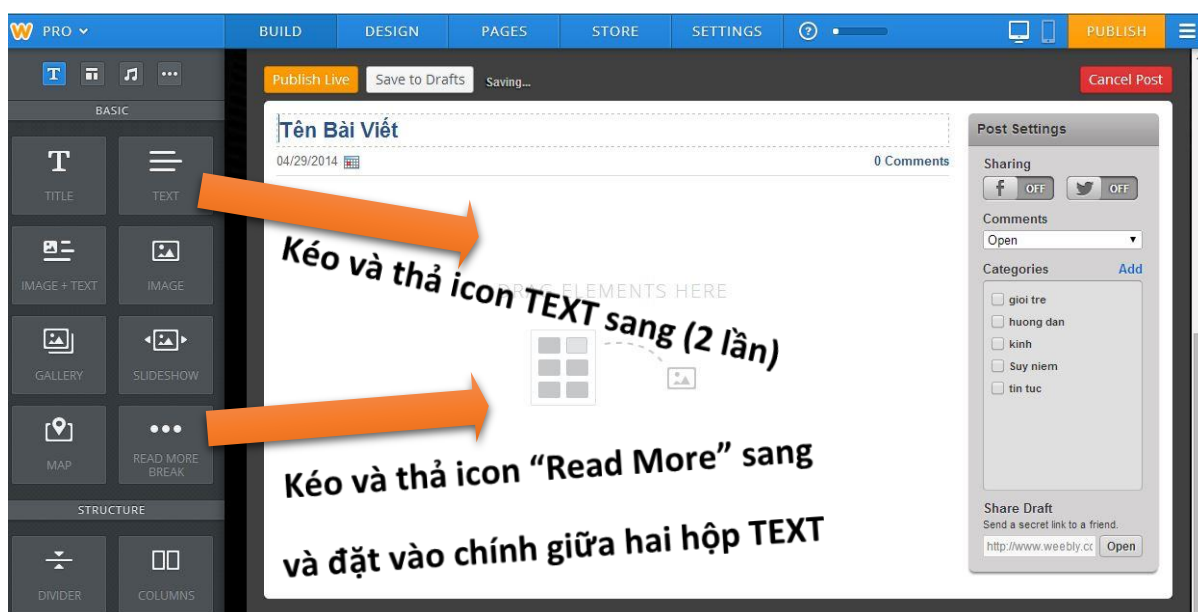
PRO BUILD DESIGN PAGES STORE SETTINGS ? PUBLISH

T

BASIC

TITLE TEXT

IMAGE + TEXT IMAGE

GALLERY SLIDESHOW

MAP READ MORE BREAK

STRUCTURE

DIVIDER COLUMNS

Publish Live Save to Drafts Saving... Cancel Post

Tên Bài Viết

04/29/2014 0 Comments

Kéo và thả icon TEXT sang (2 lần)

DROP ELEMENTS HERE

Kéo và thả icon "Read More" sang

và đặt vào chính giữa hai hộp TEXT

Post Settings

Sharing

OFF OFF

Comments

Open

Categories Add

gioi tre

huong dan

kinh

Suy niem

tin tuc

Share Draft

Send a secret link to a friend.

http://www.weebly.cc Open